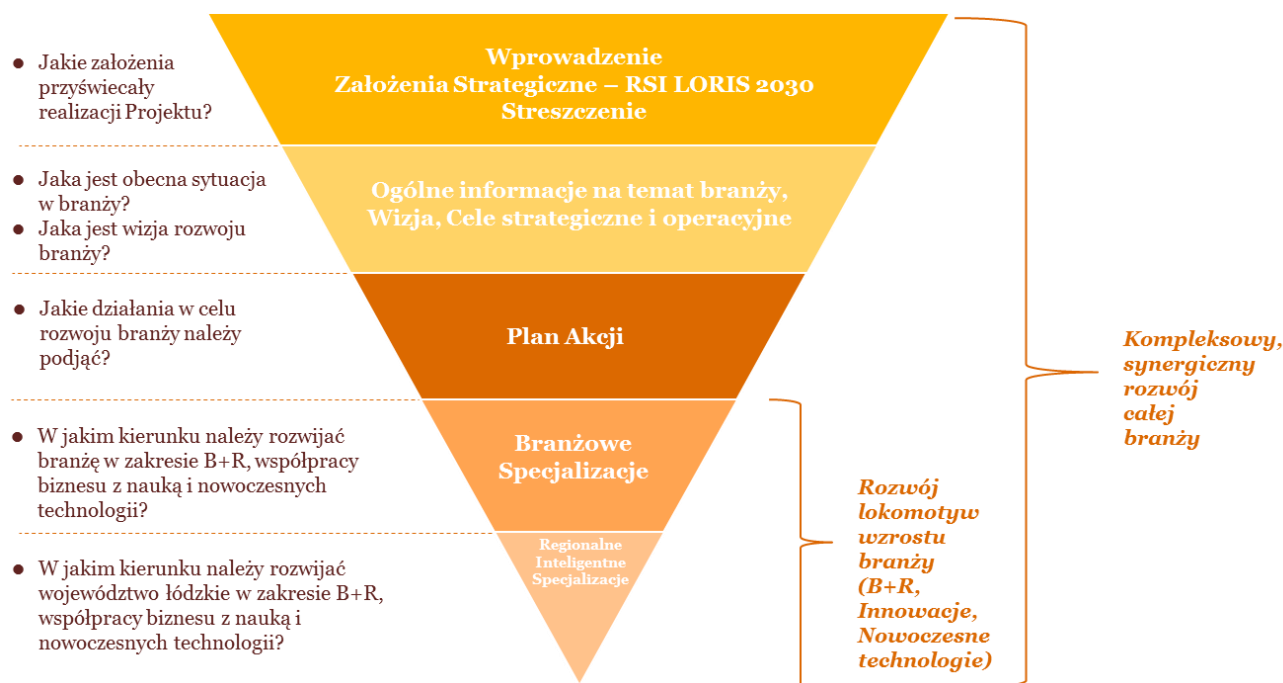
Jakie założenia przyświecały realizacji Projektu?

Wprowadzenie
Założenia Strategiczne – RSI LORIS 2030
Streszczenie

Jaka jest obecna sytuacja w branży?

Jaka jest wizja rozwoju branży?

Ogólne informacje na temat branży, Wizja, Cele strategiczne i operacyjne

Jakie działania w celu rozwoju branży należy podjąć?

Plan Akcji

W jakim kierunku należy rozwijać branżę w zakresie B+R, współpracy biznesu z nauką i nowoczesnych technologii?

Branżowe Specjalizacje

W jakim kierunku należy rozwijać województwo łódzkie w zakresie B+R, współpracy biznesu z nauką i nowoczesnych technologii?

Regionalne Inteligentne Specjalizacje

Kompleksowy, synergiczny rozwój całej branży

Rozwój lokomotyw wzrostu branży (B+R, Innowacje, Nowoczesne technologie)